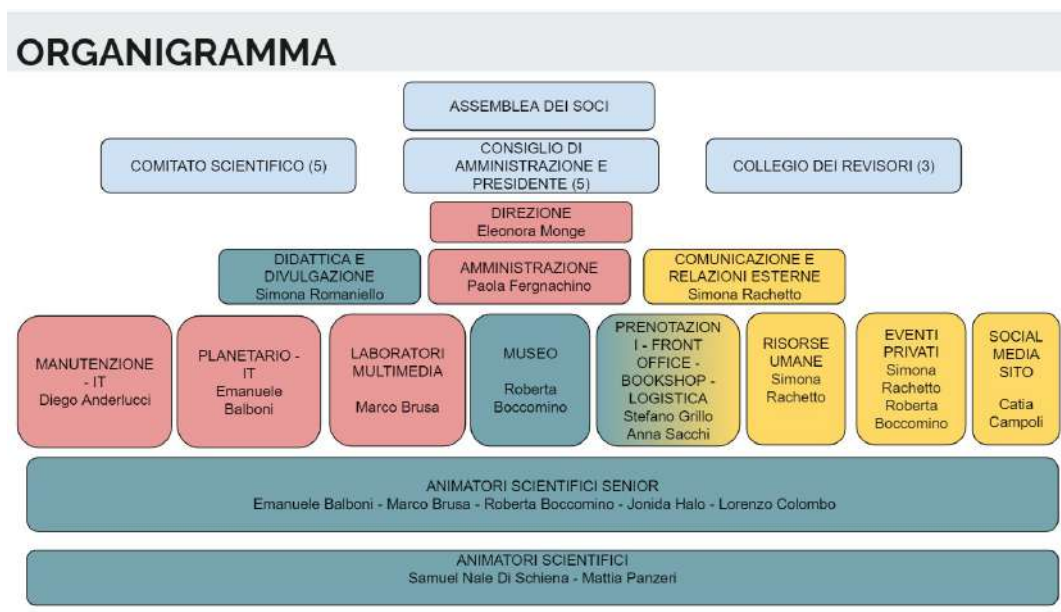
ORGANIGRAMMA

ASSEMBLEA DEI SOCI

COMITATO SCIENTIFICO (5)

CONSIGLIO DI AMMINISTRAZIONE E PRESIDENTE (5)

COLLEGIO DEI REVISORI (3)

DIREZIONE
Eleonora Monge

DIDATTICA E DIVULGAZIONE
Simona Romaniello

AMMINISTRAZIONE
Paola Fergnachino

COMUNICAZIONE E RELAZIONI ESTERNE
Simona Rachetto

MANUTENZIONE - IT
Diego Anderlucci

PLANETARIO - IT
Emanuele Balboni

LABORATORI MULTIMEDIA
Marco Brusa

MUSEO
Roberta Boccomino

PRENOTAZIONI - FRONT OFFICE - BOOKSHOP - LOGISTICA
Stefano Grillo
Anna Sacchi

RISORSE UMANE
Simona Rachetto

EVENTI PRIVATI
Simona Rachetto
Roberta Boccomino

SOCIAL MEDIA SITO
Catia Campoli

ANIMATORI SCIENTIFICI SENIOR
Emanuele Balboni - Marco Brusa - Roberta Boccomino - Jonida Halo - Lorenzo Colombo

ANIMATORI SCIENTIFICI
Samuel Nale Di Schiena - Mattia Panzeri